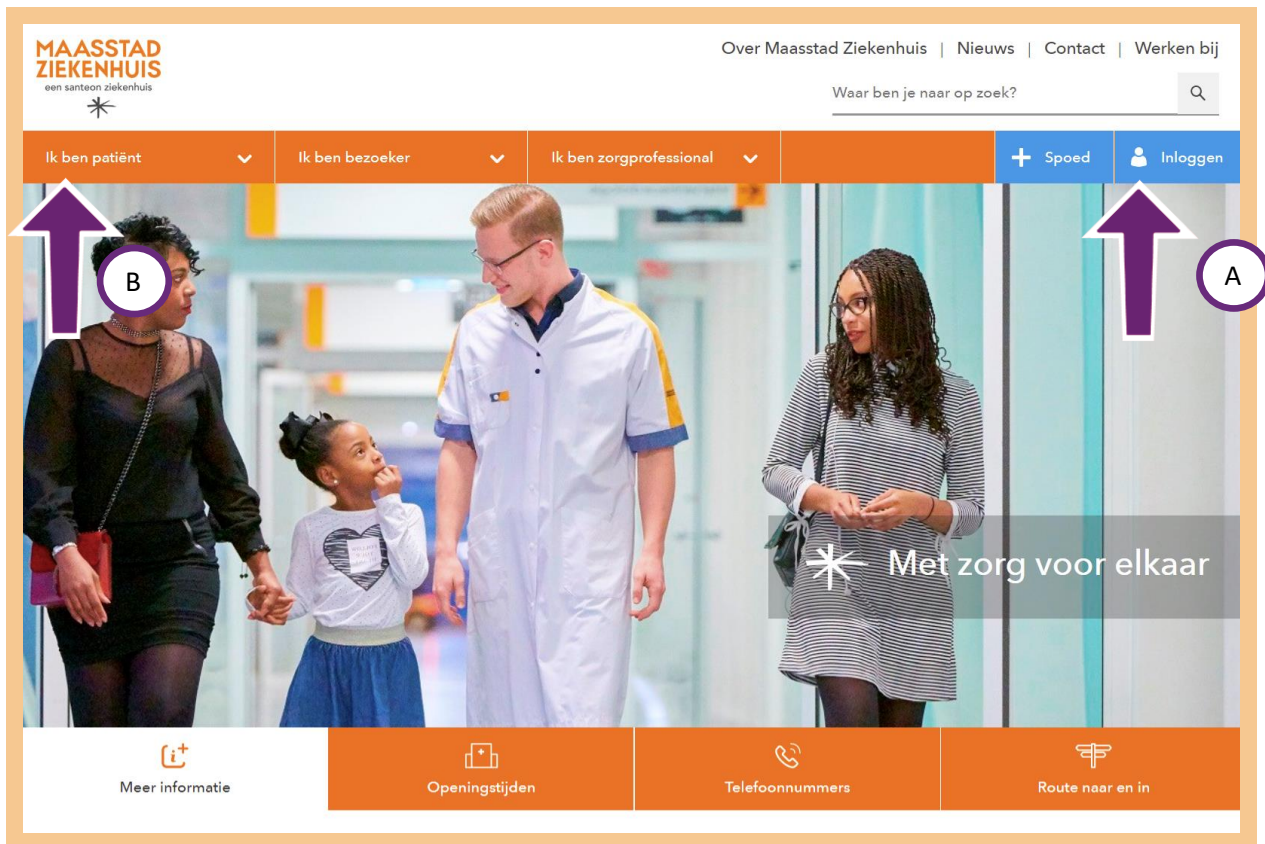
MAASSTAD ZIEKENHUIS
een santeon ziekenhuis

Over Maasstad Ziekenhuis | Nieuws | Contact | Werken bij

Waar ben je naar op zoek?

Ik ben patiënt
Ik ben bezoeker
Ik ben zorgprofessional
Spoed
Inloggen

B

A

Met zorg voor elkaar

Meer informatie
Openingstijden
Telefoonnummers
Route naar en in